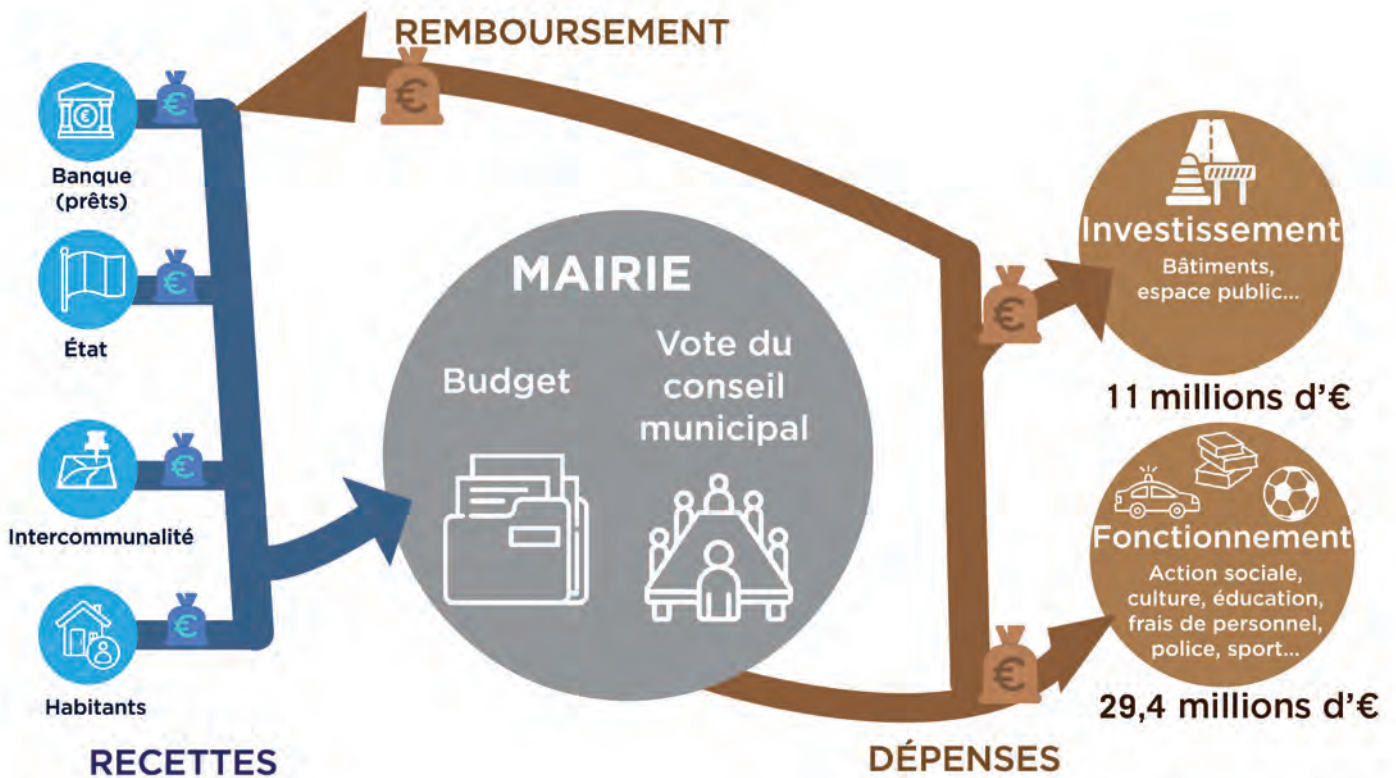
REMBOURSEMENT

Banque (prêts)

État

Intercommunalité

Habitants

RECETTES

MAIRIE

Budget

Vote du conseil municipal

Investissement
Bâtiments, espace public...

11 millions d'€

Fonctionnement
Action sociale, culture, éducation, frais de personnel, police, sport...

29,4 millions d'€

DÉPENSES